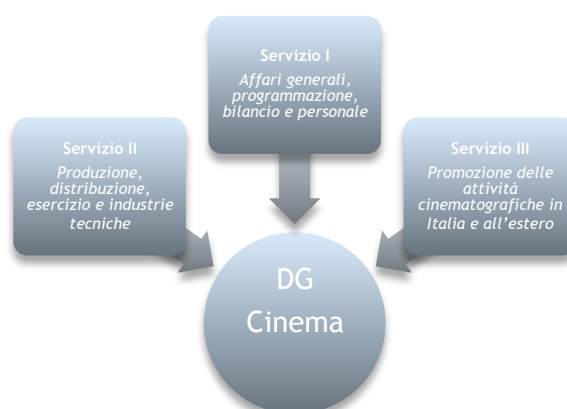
Servizio I
Affari generali, programmazione, bilancio e personale

Servizio II
Produzione, distribuzione, esercizio e industrie tecniche

Servizio III
Promozione delle attività cinematografiche in Italia e all'estero

DG
Cinema